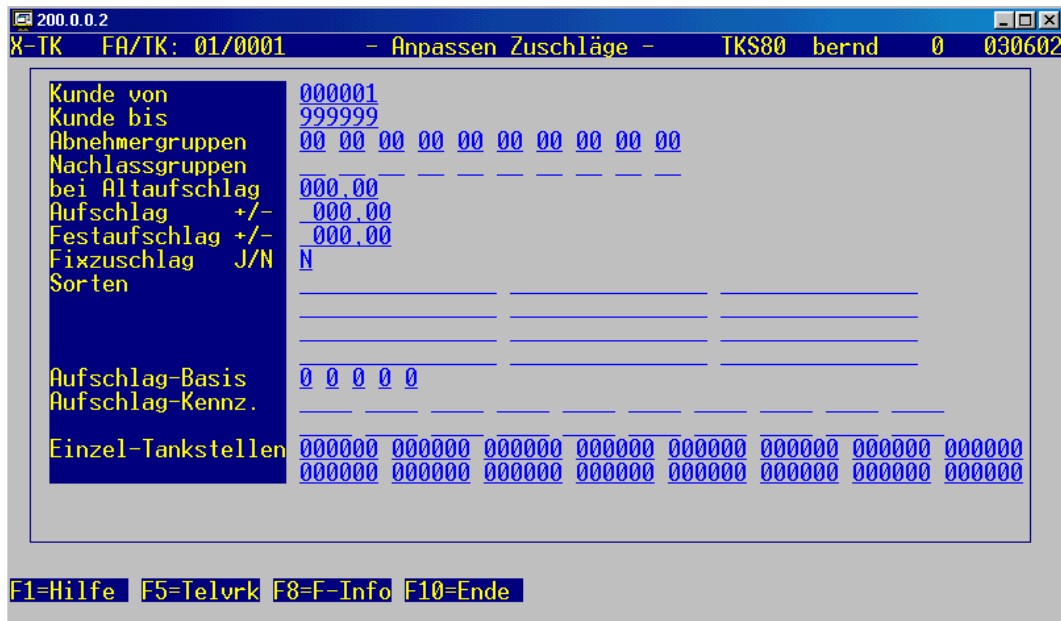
200.0.0.2

X-TK FA/TK: 01/0001 - Anpassen Zuschläge - TKS80 bernd 0 030602

Kunde von 000001
Kunde bis 999999
Abnehmergruppen 00 00 00 00 00 00 00 00 00 00
Nachlassgruppen
bei Altaufschlag 000,00
Aufschlag +/- 000,00
Festaufschlag +/- 000,00
Fixzuschlag J/N N
Sorten

Aufschlag-Basis 0 0 0 0 0
Aufschlag-Kennz.

Einzel-Tankstellen 000000 000000 000000 000000 000000 000000 000000 000000
000000 000000 000000 000000 000000 000000 000000 000000

F1=Hilfe F5=Telvrk F8=F-Info F10=Ende